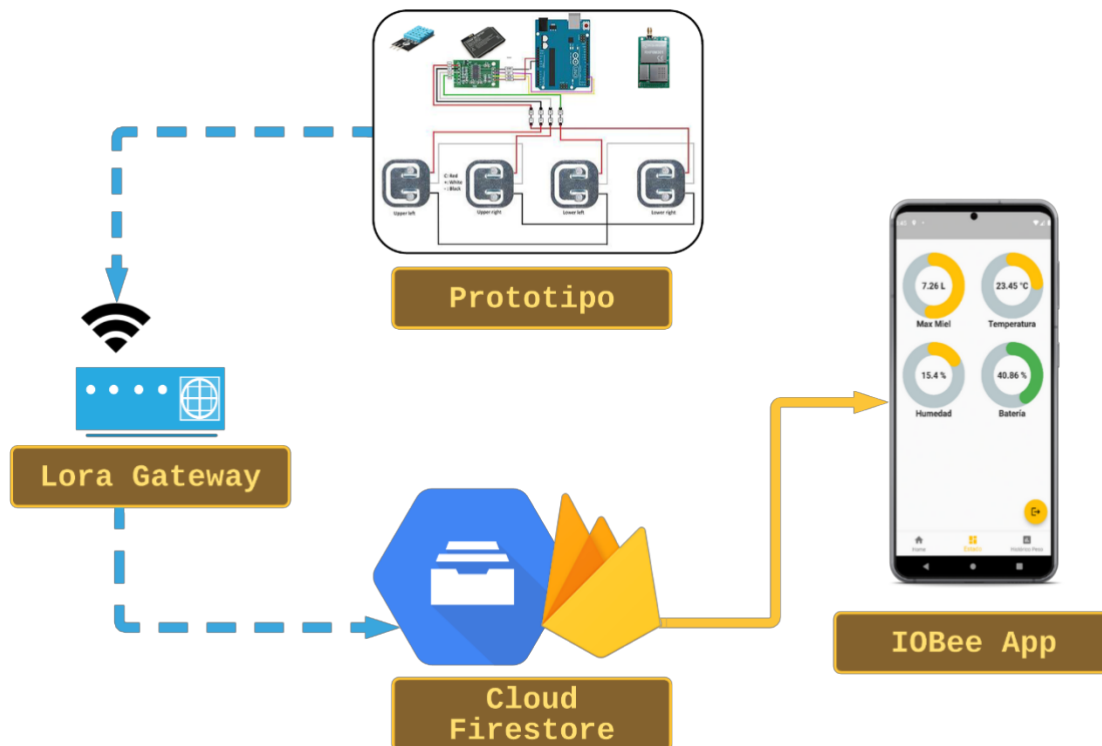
E- Red
+ White
- Black

Upper left

Upper right

Lower left

Lower right

Prototipo

Lora Gateway

7.26 L
Max Miel

23.45 °C
Temperatura

15.4 %
Humedad

40.86 %
Batería

Home

Estado

Historico Peso

IOBee App

Cloud Firestore